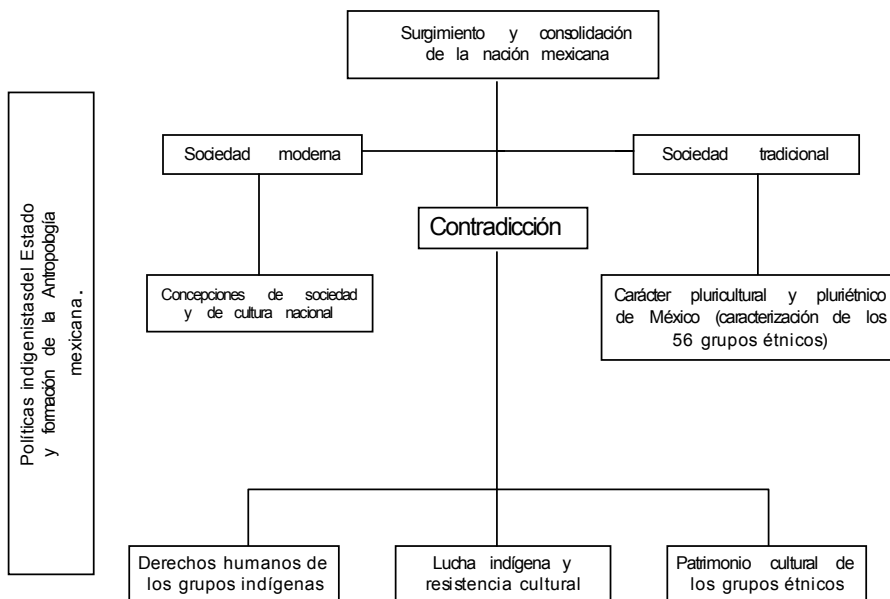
Políticas indigenistasdel Estado y formación de la Antropología mexicana.

Surgimiento y consolidación de la nación mexicana

Sociedad moderna

Sociedad tradicional

Contradicción

Concepciones de sociedad y de cultura nacional

Carácter pluricultural y pluriétnico de México (caracterización de los 56 grupos étnicos)

Derechos humanos de los grupos indígenas

Lucha indígena y resistencia cultural

Patrimonio cultural de los grupos étnicos